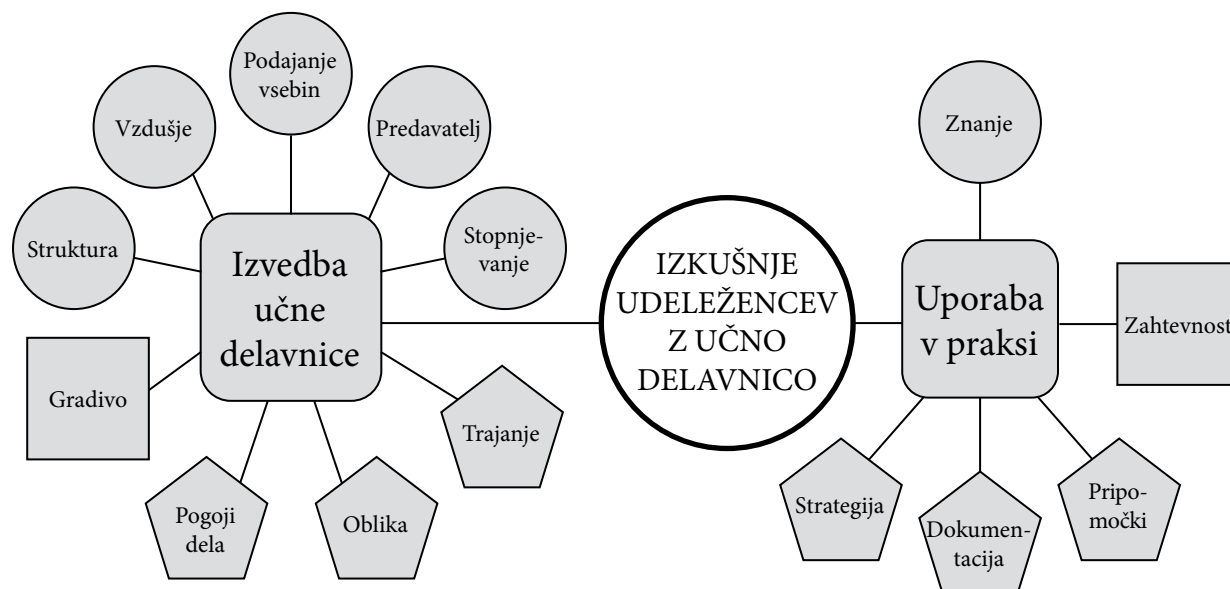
Podajanje vsebin

Vzdušje

Predavatelj

Struktura

Izvedba učne delavnice

Stopnjevanje

IZKUŠNJE UDELEŽENCEV Z UČNO DELAVNICO

Znanje

Uporaba v praksi

Zahtevnost

Gradivo

Trajanje

Pogoji dela

Oblika

Strategija

Dokumentacija

Pripomočki